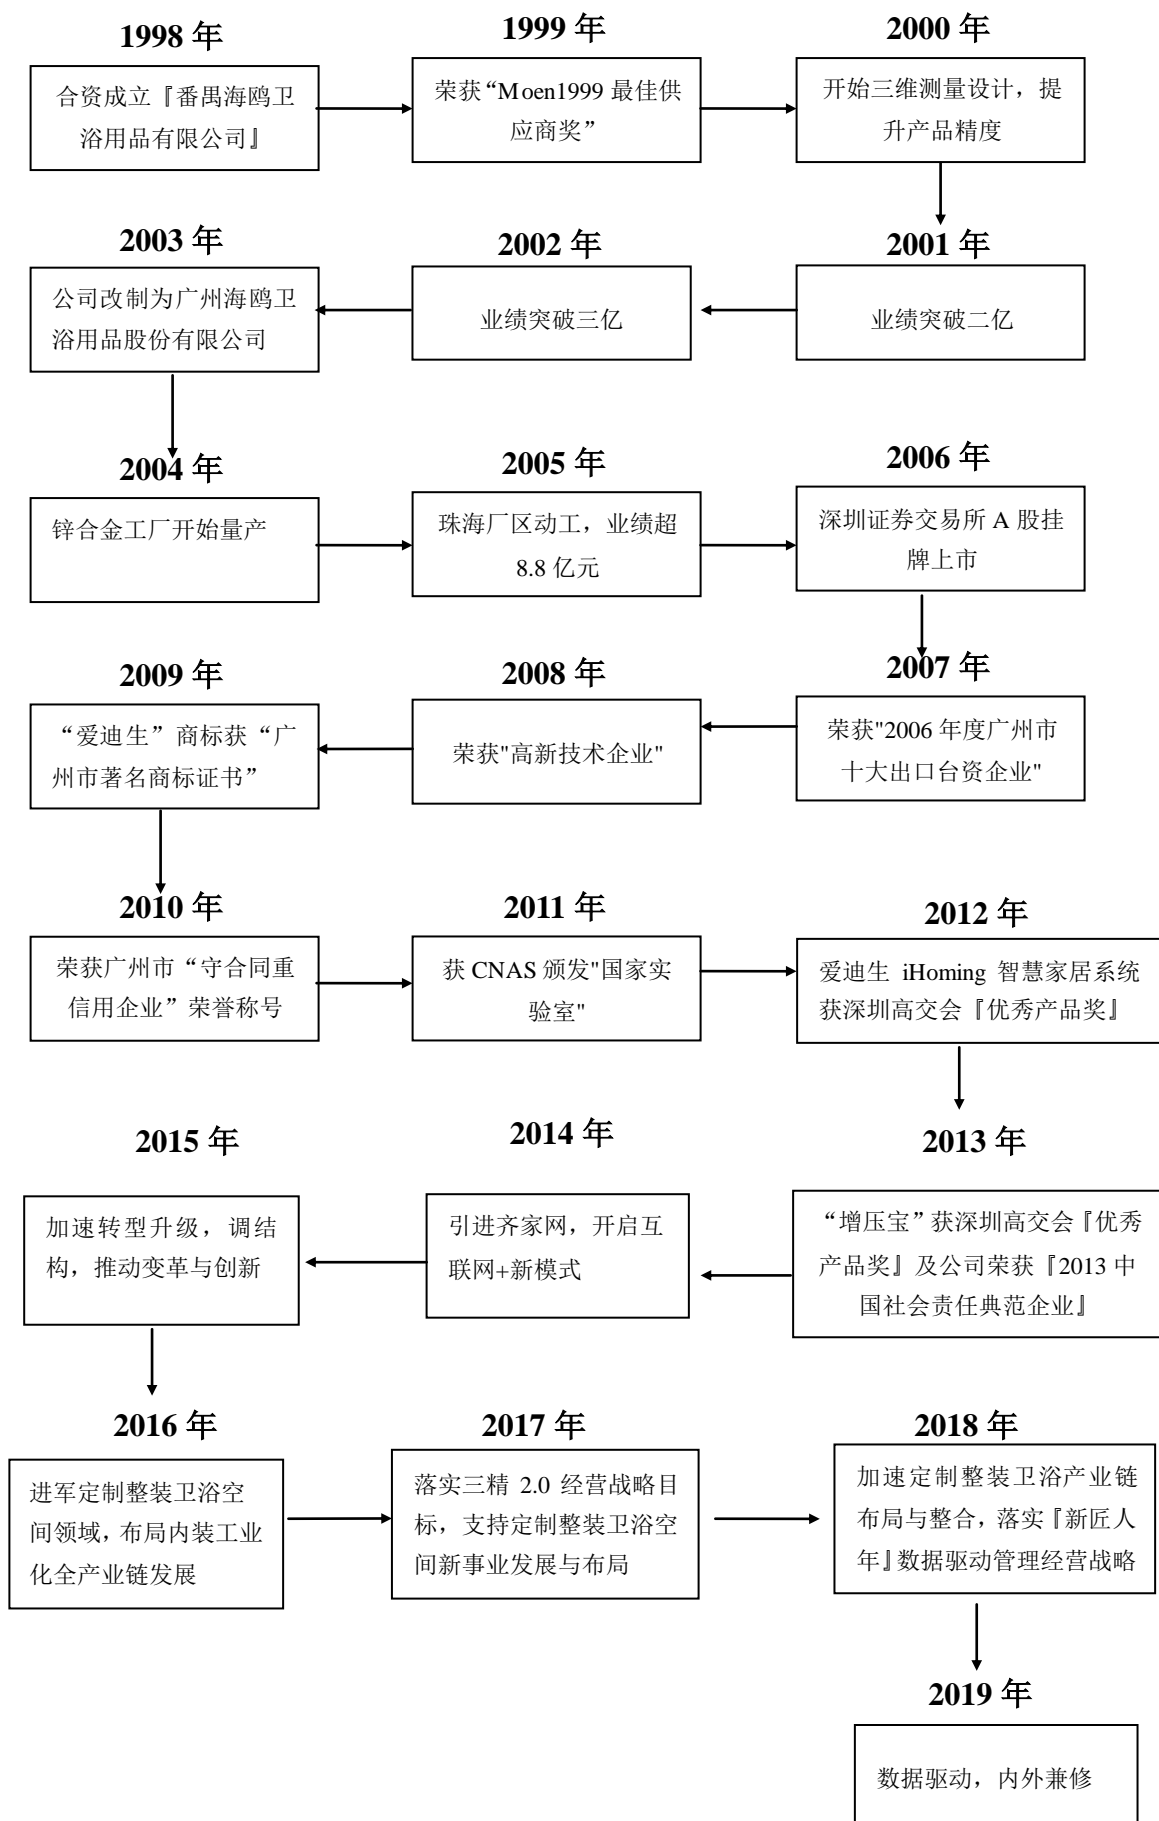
1998 年

合资成立『番禺海鸥卫浴用品有限公司』

1999 年

荣获“Moen1999 最佳供应商奖”

2000 年

开始三维测量设计，提升产品精度

2001 年

业绩突破二亿

2002 年

业绩突破三亿

2003 年

公司改制为广州海鸥卫浴用品股份有限公司

2004 年

锌合金工厂开始量产

2005 年

珠海厂区动工，业绩超 8.8 亿元

2006 年

深圳证券交易所 A 股挂牌上市

2007 年

荣获"2006 年度广州市十大出口台资企业"

2008 年

荣获"高新技术企业"

2009 年

“爱迪生”商标获“广州市著名商标证书”

2010 年

荣获广州市“守合同重信用企业”荣誉称号

2011 年

获 CNAS 颁发"国家实验室"

2012 年

爱迪生 iHoming 智慧家居系统获深圳高交会『优秀产品奖』

2013 年

“增压宝”获深圳高交会『优秀产品奖』及公司荣获『2013 中国社会责任典范企业』

2014 年

引进齐家网，开启互联网+新模式

2015 年

加速转型升级，调结构，推动变革与创新

2016 年

进军定制整装卫浴空间领域，布局内装工业化全产业链发展

2017 年

落实三精 2.0 经营战略目标，支持定制整装卫浴空间新事业发展与布局

2018 年

加速定制整装卫浴产业链布局与整合，落实『新匠人年』数据驱动管理经营战略

2019 年

数据驱动，内外兼修